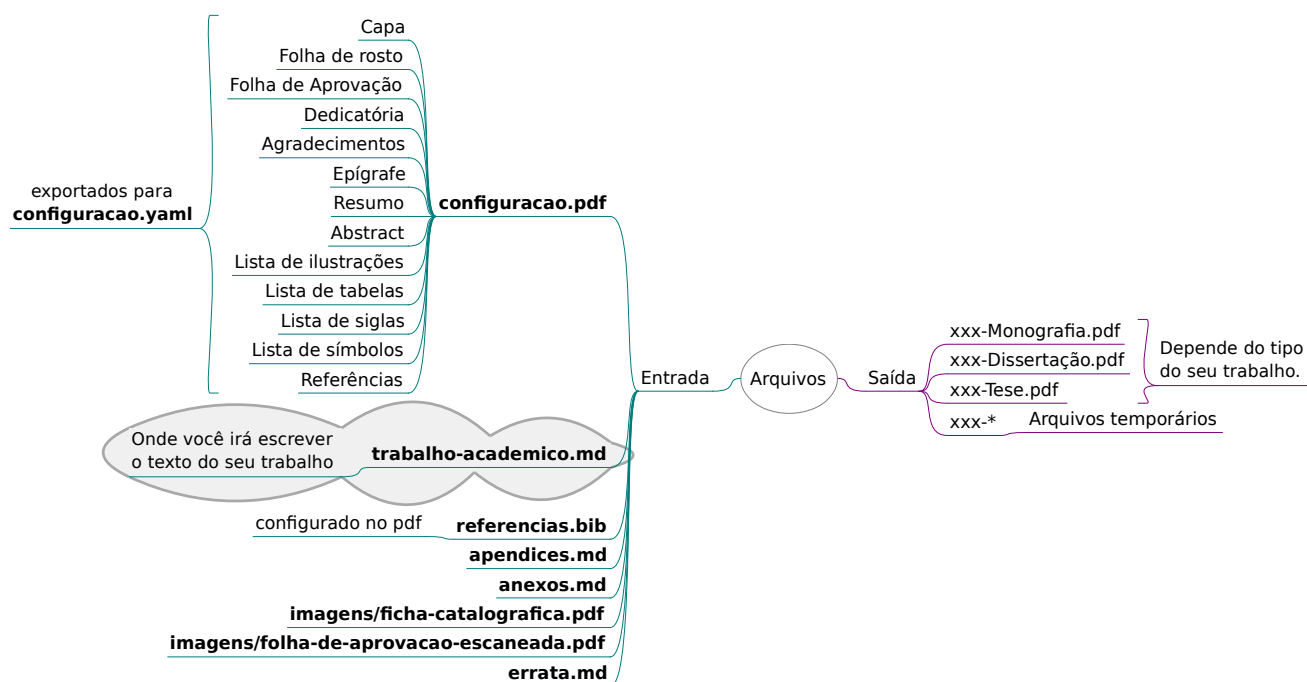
Capa
Folha de rosto
Folha de Aprovação
Dedicatória
Agradecimentos
Epígrafe
Resumo
Abstract
Lista de ilustrações
Lista de tabelas
Lista de siglas
Lista de símbolos
Referências

exportados para **configuracao.yaml**

**configuracao.pdf**

Onde você irá escrever o texto do seu trabalho

**trabalho-academico.md**

configurado no pdf

**referencias.bib**

**apendices.md**

**anexos.md**

**imagens/ficha-catalografica.pdf**

**imagens/folha-de-aprovacao-escaneada.pdf**

**errata.md**

Entrada

Arquivos

Saída

xxx-Monografia.pdf
xxx-Dissertação.pdf
xxx-Tese.pdf

Depende do tipo do seu trabalho.

xxx-*
Arquivos temporários